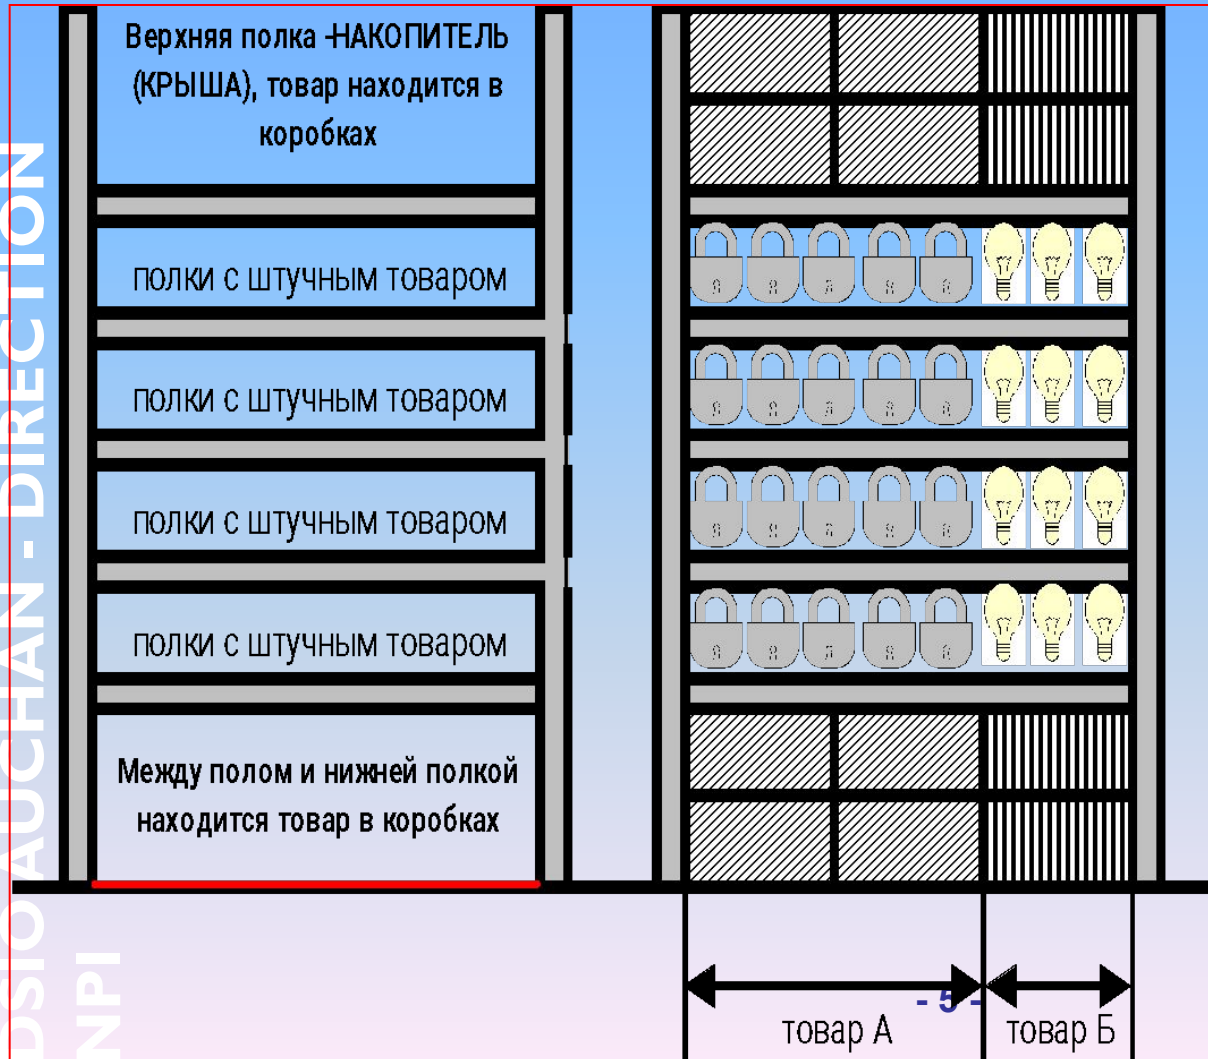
Верхняя полка -НАКОПИТЕЛЬ (КРЫША), товар находится в коробках

полки с штучным товаром

полки с штучным товаром

полки с штучным товаром

полки с штучным товаром

Между полом и нижней полкой находится товар в коробках

DSIO AUCHAN - DIRECTION NPI

- 5 -

товар А

товар Б